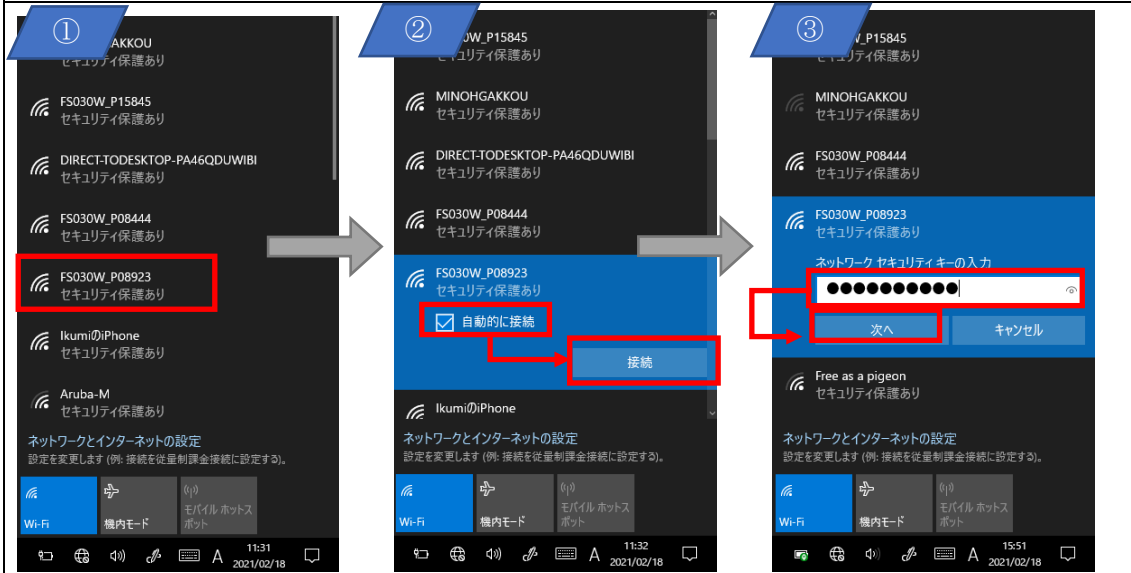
①

GAKKOU
セキュリティ保護あり

FS030W_P15845
セキュリティ保護あり

DIRECT-TODESKTOP-PA46QDUWIBI
セキュリティ保護あり

FS030W_P08444
セキュリティ保護あり

FS030W_P08923
セキュリティ保護あり

IkumiのiPhone
セキュリティ保護あり

Aruba-M
セキュリティ保護あり

ネットワークとインターネットの設定
設定を変更します (例: 接続を従量制課金接続に設定する)。

Wi-Fi
機内モード
モバイル ホットスポット

A 11:31 2021/02/18

②

0W_P15845
セキュリティ保護あり

MINOHGAKKOU
セキュリティ保護あり

DIRECT-TODESKTOP-PA46QDUWIBI
セキュリティ保護あり

FS030W_P08444
セキュリティ保護あり

FS030W_P08923
セキュリティ保護あり

自動的に接続

接続

IkumiのiPhone

ネットワークとインターネットの設定
設定を変更します (例: 接続を従量制課金接続に設定する)。

Wi-Fi
機内モード
モバイル ホットスポット

A 11:32 2021/02/18

③

W_P15845
セキュリティ保護あり

MINOHGAKKOU
セキュリティ保護あり

FS030W_P08444
セキュリティ保護あり

FS030W_P08923
セキュリティ保護あり

ネットワーク セキュリティ キーの入力

●●●●●●●●●●●

次へ
キャンセル

Free as a pigeon
セキュリティ保護あり

ネットワークとインターネットの設定
設定を変更します (例: 接続を従量制課金接続に設定する)。

Wi-Fi
機内モード
モバイル ホットスポット

A 15:51 2021/02/18